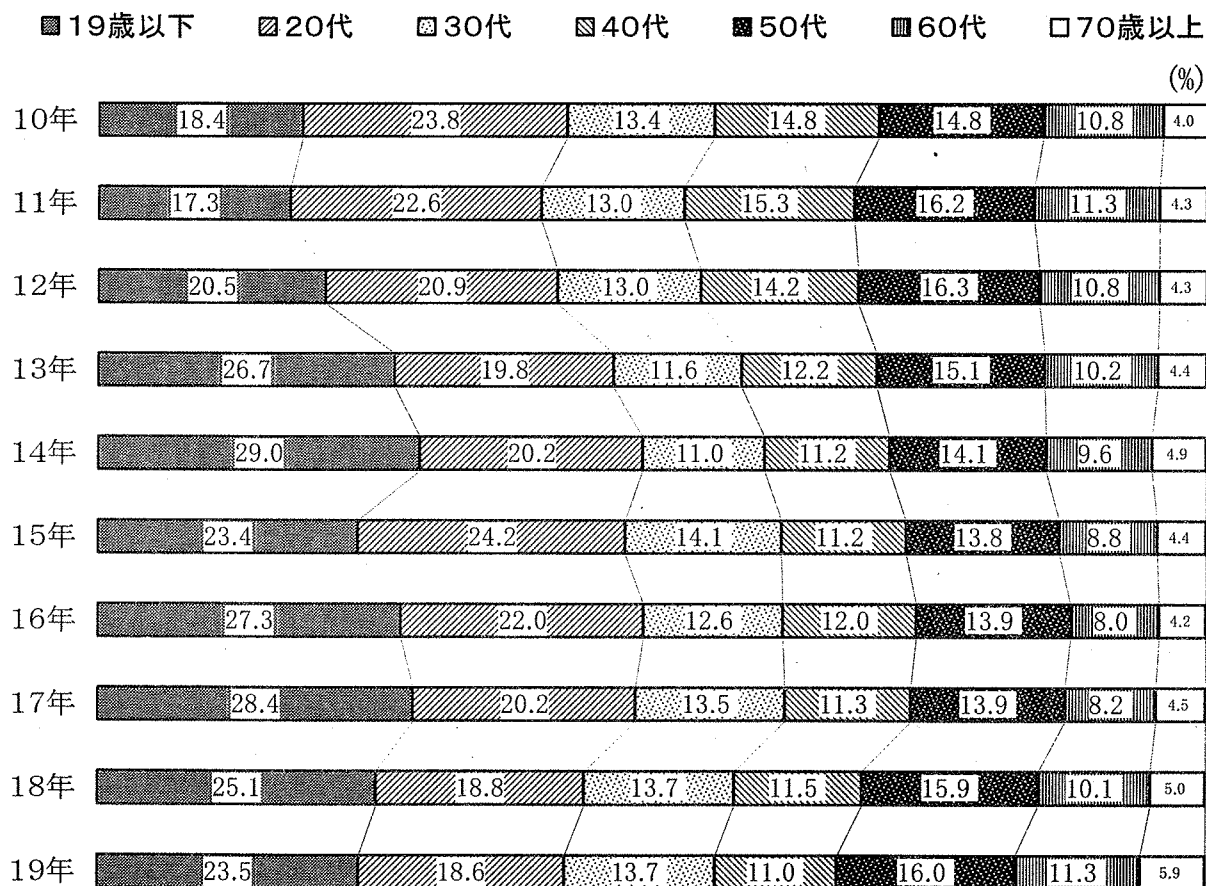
19歳以下　20代　30代　40代　50代　60代　70歳以上

(%)

| | 19歳以下 | 20代 | 30代 | 40代 | 50代 | 60代 | 70歳以上 |
|---|---|---|---|---|---|---|---|
| 10年 | 18.4 | 23.8 | 13.4 | 14.8 | 14.8 | 10.8 | 4.0 |
| 11年 | 17.3 | 22.6 | 13.0 | 15.3 | 16.2 | 11.3 | 4.3 |
| 12年 | 20.5 | 20.9 | 13.0 | 14.2 | 16.3 | 10.8 | 4.3 |
| 13年 | 26.7 | 19.8 | 11.6 | 12.2 | 15.1 | 10.2 | 4.4 |
| 14年 | 29.0 | 20.2 | 11.0 | 11.2 | 14.1 | 9.6 | 4.9 |
| 15年 | 23.4 | 24.2 | 14.1 | 11.2 | 13.8 | 8.8 | 4.4 |
| 16年 | 27.3 | 22.0 | 12.6 | 12.0 | 13.9 | 8.0 | 4.2 |
| 17年 | 28.4 | 20.2 | 13.5 | 11.3 | 13.9 | 8.2 | 4.5 |
| 18年 | 25.1 | 18.8 | 13.7 | 11.5 | 15.9 | 10.1 | 5.0 |
| 19年 | 23.5 | 18.6 | 13.7 | 11.0 | 16.0 | 11.3 | 5.9 |